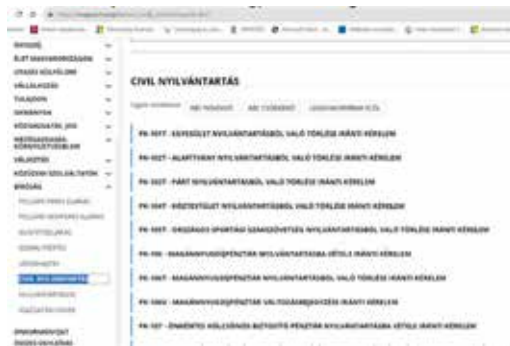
CIVIL NYILVÁNTARTÁS

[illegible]

PK-107T - EGYESÜLET NYILVÁNTARTÁSBÓL VALÓ TÖRLÉSE IRÁNTI KÉRELEM

PK-107T - ALAPÍTVÁNY NYILVÁNTARTÁSBÓL VALÓ TÖRLÉSE IRÁNTI KÉRELEM

PK-107T - PÁRT NYILVÁNTARTÁSBÓL VALÓ TÖRLÉSE IRÁNTI KÉRELEM

PK-104T - KÖZTESTÜLET NYILVÁNTARTÁSBÓL VALÓ TÖRLÉSE IRÁNTI KÉRELEM

PK-104T - ORSZÁGOS SPORTÁGI SZAKSZÖVETSÉG NYILVÁNTARTÁSBÓL VALÓ TÖRLÉSE IRÁNTI KÉRELEM

PK-106 - MAGÁNNYUGDÍJPÉNZTÁR NYILVÁNTARTÁSBA VÉTELI IRÁNTI KÉRELEM

PK-106T - MAGÁNNYUGDÍJPÉNZTÁR NYILVÁNTARTÁSBÓL VALÓ TÖRLÉSE IRÁNTI KÉRELEM

PK-106V - MAGÁNNYUGDÍJPÉNZTÁR VÁLTOZÁSBEJEGYZÉSE IRÁNTI KÉRELEM

PK-107 - ÖNKÉNTES KÖLCSÖNÖS BIZTOSÍTÓ PÉNZTÁR NYILVÁNTARTÁSBA VÉTELE IRÁNTI KÉRELEM

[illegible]

BÍRÓSÁG

CIVIL NYILVÁNTARTÁS